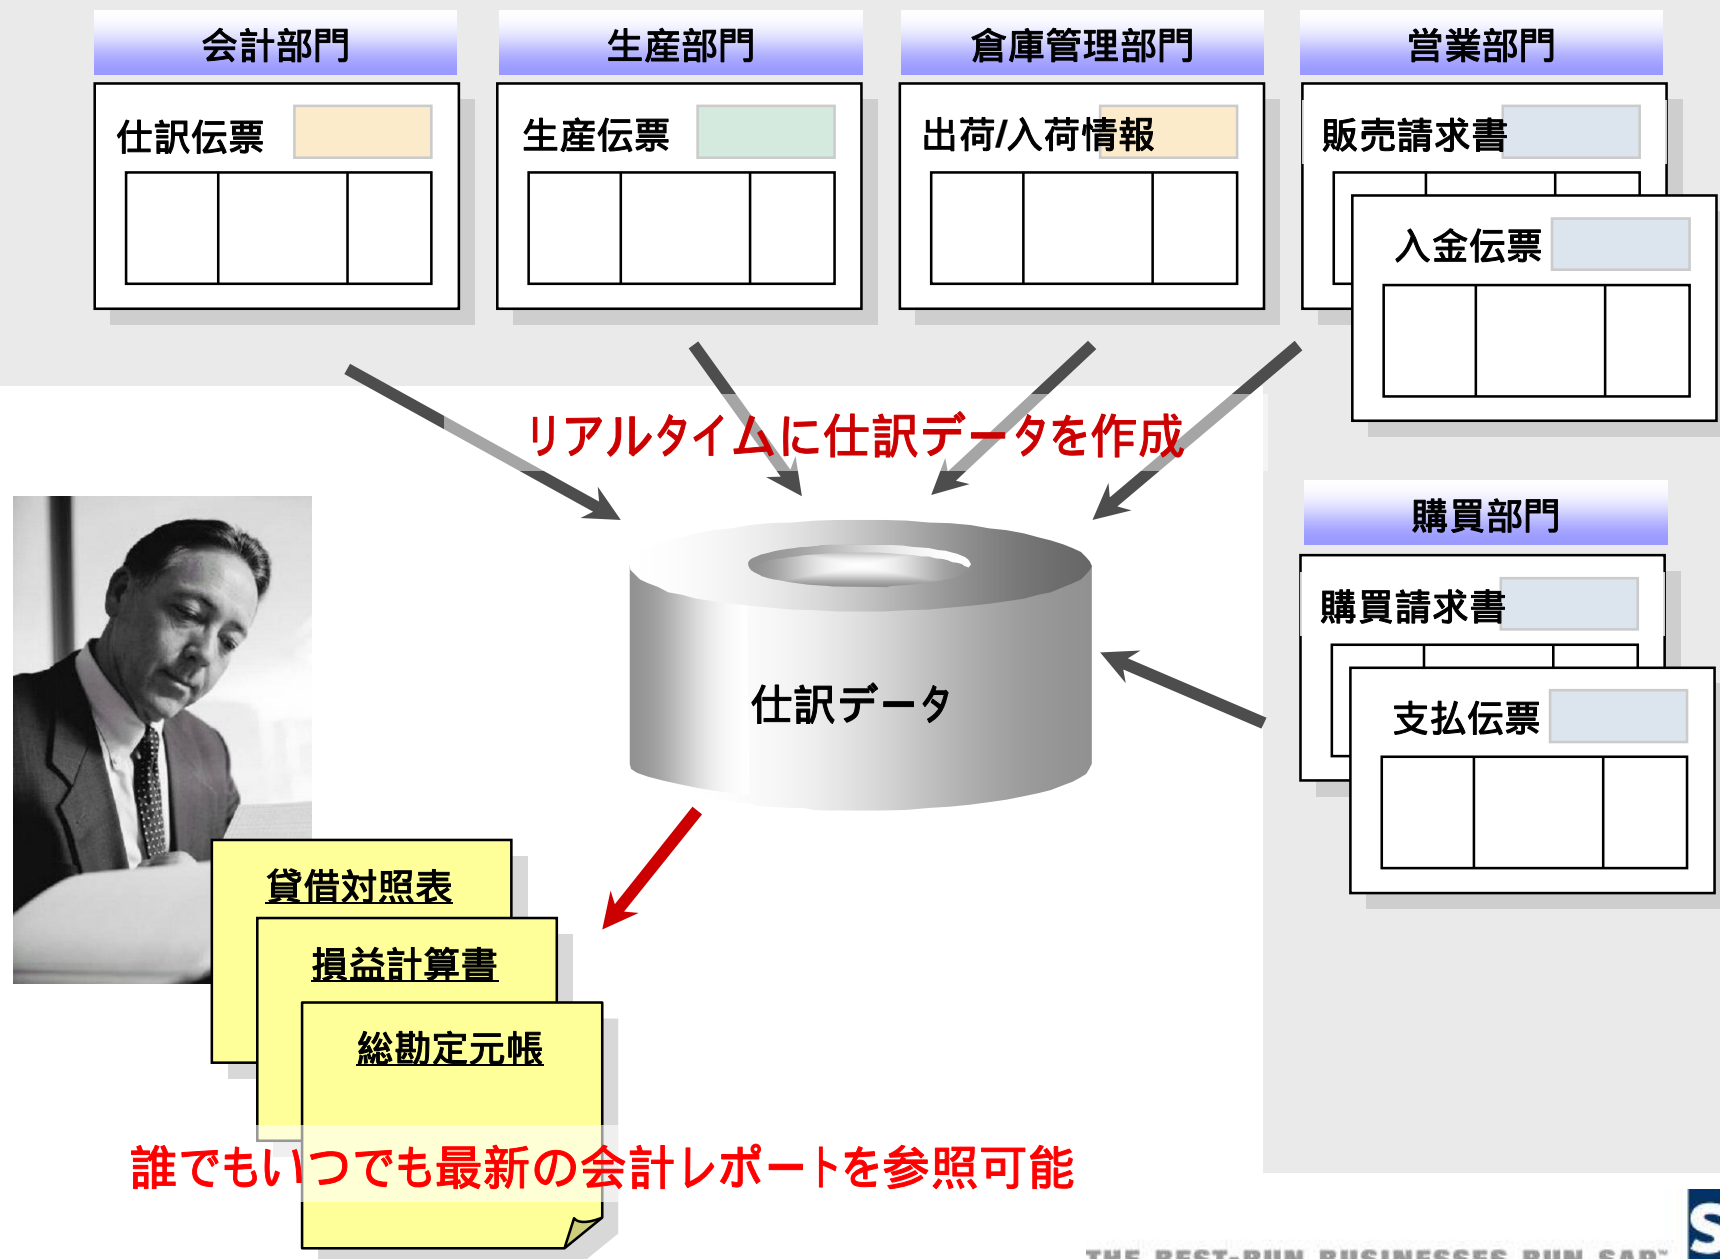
会計部門

仕訳伝票

生産部門

生産伝票

倉庫管理部門

出荷/入荷情報

営業部門

販売請求書

入金伝票

リアルタイムに仕訳データを作成

購買部門

購買請求書

支払伝票

仕訳データ

貸借対照表

損益計算書

総勘定元帳

誰でもいつでも最新の会計レポートを参照可能

THE BEST-RUN BUSINESSES RUN SAP™